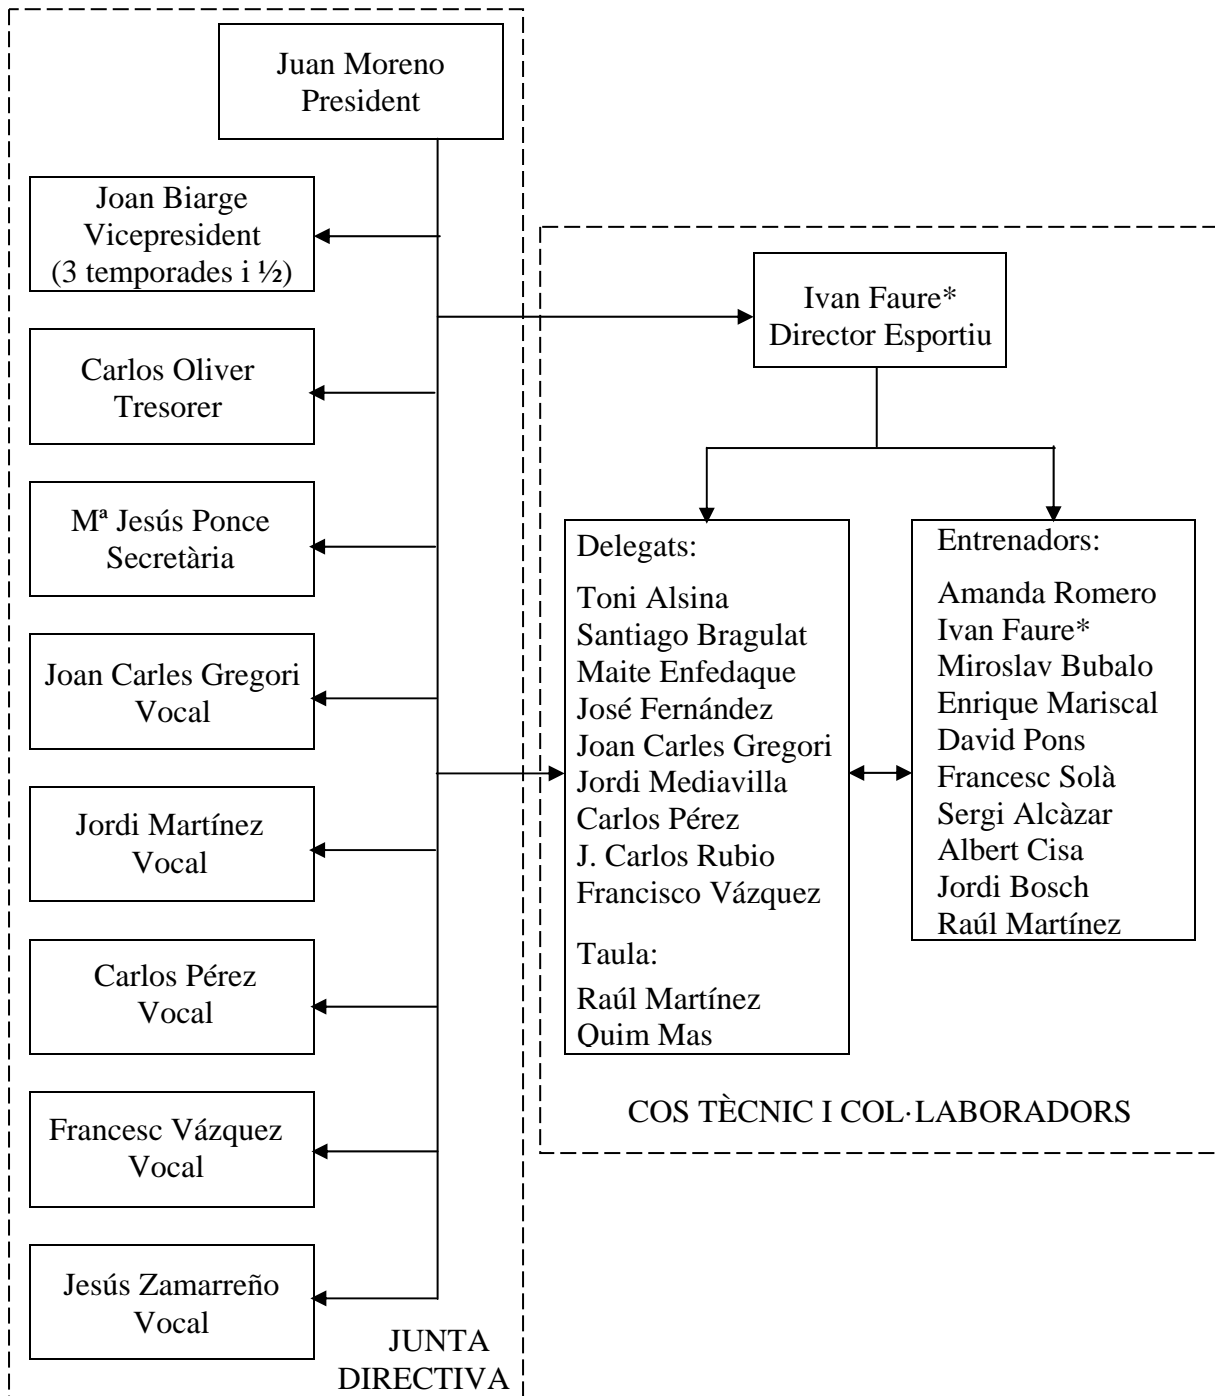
Juan Moreno
President

Joan Biarge
Vicepresident
(3 temporades i ½)

Carlos Oliver
Tresorer

Mª Jesús Ponce
Secretària

Joan Carles Gregori
Vocal

Jordi Martínez
Vocal

Carlos Pérez
Vocal

Francesc Vázquez
Vocal

Jesús Zamarreño
Vocal

JUNTA DIRECTIVA

Ivan Faure*
Director Esportiu

Delegats:

Toni Alsina
Santiago Bragulat
Maite Enfedaque
José Fernández
Joan Carles Gregori
Jordi Mediavilla
Carlos Pérez
J. Carlos Rubio
Francisco Vázquez

Taula:

Raúl Martínez
Quim Mas

Entrenadors:

Amanda Romero
Ivan Faure*
Miroslav Bubalo
Enrique Mariscal
David Pons
Francesc Solà
Sergi Alcàzar
Albert Cisa
Jordi Bosch
Raúl Martínez

COS TÈCNIC I COL·LABORADORS